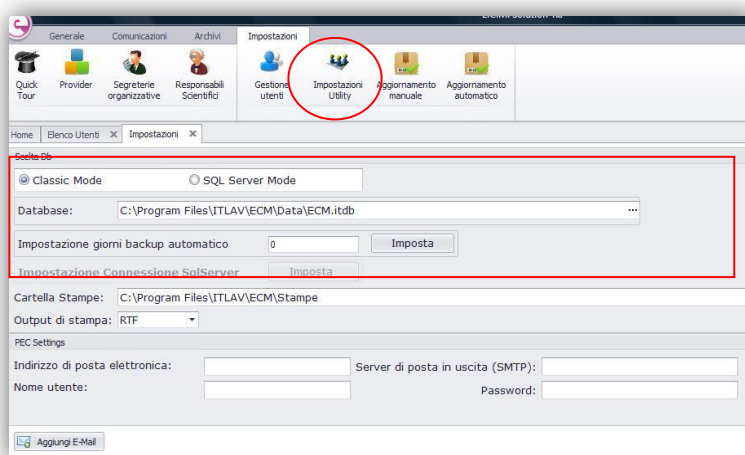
Generale
Comunicazioni
Archivi
Impostazioni

Quick Tour
Provider
Segreterie organizzative
Responsabili Scientifici
Gestione utenti
Impostazioni Utility
Aggiornamento manuale
Aggiornamento automatico

Home
Elenco Utenti
Impostazioni

Scelta Db
Classic Mode
SQL Server Mode
Database: C:\Program Files\ITLAV\ECM\Data\ECM.itdb
Impostazione giorni backup automatico 0 Imposta
Impostazione Connessione SqlServer Imposta
Cartella Stampe: C:\Program Files\ITLAV\ECM\Stampe
Output di stampa: RTF

PEC Settings
Indirizzo di posta elettronica:
Server di posta in uscita (SMTP):
Nome utente:
Password:

Aggiungi E-Mail